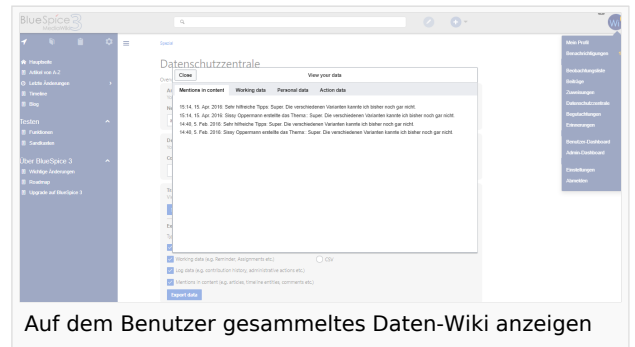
BlueSpice 3 mediawiki

Q

Hauptseite
Artikel von A-Z
Letzte Änderungen
Trends
Blog

Testen
Funktionen
Sandkasten

Über BlueSpice 3
Wichtige Änderungen
Roadmap
Upgrade auf BlueSpice 3

Seite

Datenschutzzentrale

Close
View your data

Mentions in content
Working data
Personal data
Action data

15:14, 15. Apr. 2016: Sehr hilfreiche Tipps. Super. Die verschiedenen Varianten kannte ich bisher noch gar nicht.
15:14, 15. Apr. 2016: Sissy Oppermann erstellte das Thema: Super. Die verschiedenen Varianten kannte ich bisher noch gar nicht.
14:46, 5. Feb. 2016: Sehr hilfreiche Tipps. Super. Die verschiedenen Varianten kannte ich bisher noch gar nicht.
14:46, 5. Feb. 2016: Sissy Oppermann erstellte das Thema: Super. Die verschiedenen Varianten kannte ich bisher noch gar nicht.

Working data (e.g. Reminder, Assignments etc.)
CSV
Log data (e.g. contribution history, administrative actions etc.)
Mentions in content (e.g. articles, timeline entries, comments etc.)
Export data

Mein Profil
Benachrichtigungen
Beobachtungsliste
Beiträge
Zuweisungen
Datenschutzzentrale
Begutachtungen
Erinnerungen
Benutzer-Dashboard
Admin-Dashboard
Einstellungen
Abmelden

Auf dem Benutzer gesammeltes Daten-Wiki anzeigen